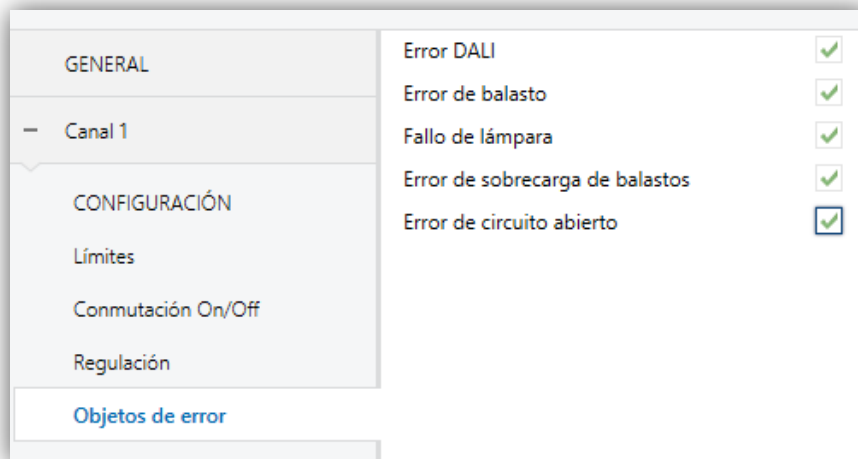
GENERAL

− Canal 1

CONFIGURACIÓN

Límites

Conmutación On/Off

Regulación

Objetos de error

Error DALI

Error de balasto

Fallo de lámpara

Error de sobrecarga de balastos

Error de circuito abierto